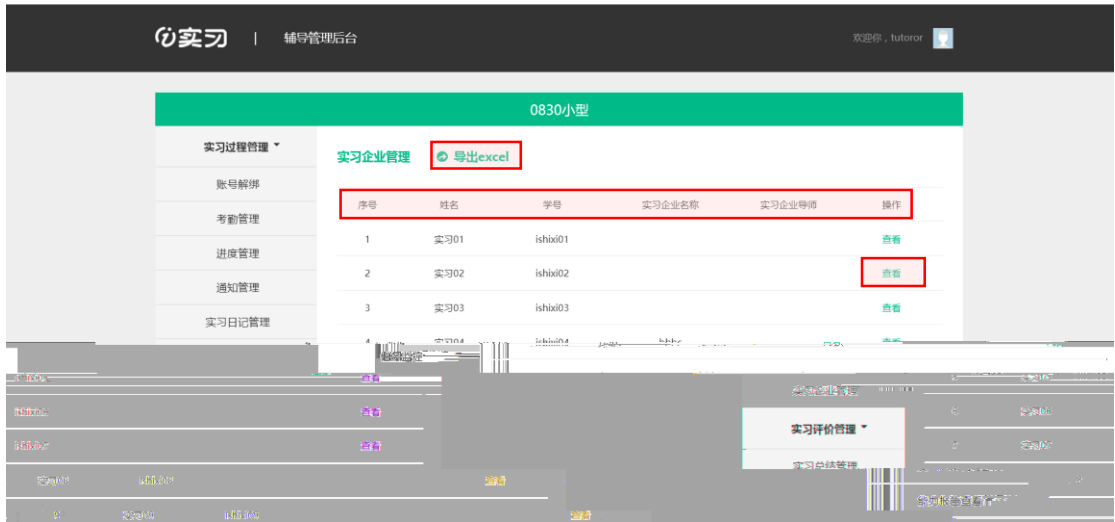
实习 | 辅导管理后台

欢迎你，tutoror

0830小型

实习过程管理
账号解绑
考勤管理
进度管理
通知管理
实习日记管理

实习企业管理 导出excel

| 序号 | 姓名 | 学号 | 实习企业名称 | 实习企业导师 | 操作 |
|---|---|---|---|---|---|
| 1 | 实习01 | ishixi01 | | | 查看 |
| 2 | 实习02 | ishixi02 | | | 查看 |
| 3 | 实习03 | ishixi03 | | | 查看 |
| 4 | 实习04 | ishixi04 | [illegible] | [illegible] | 查看 |

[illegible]

查看
查看
查看
查看
查看

实习评价管理
实习总结管理
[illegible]